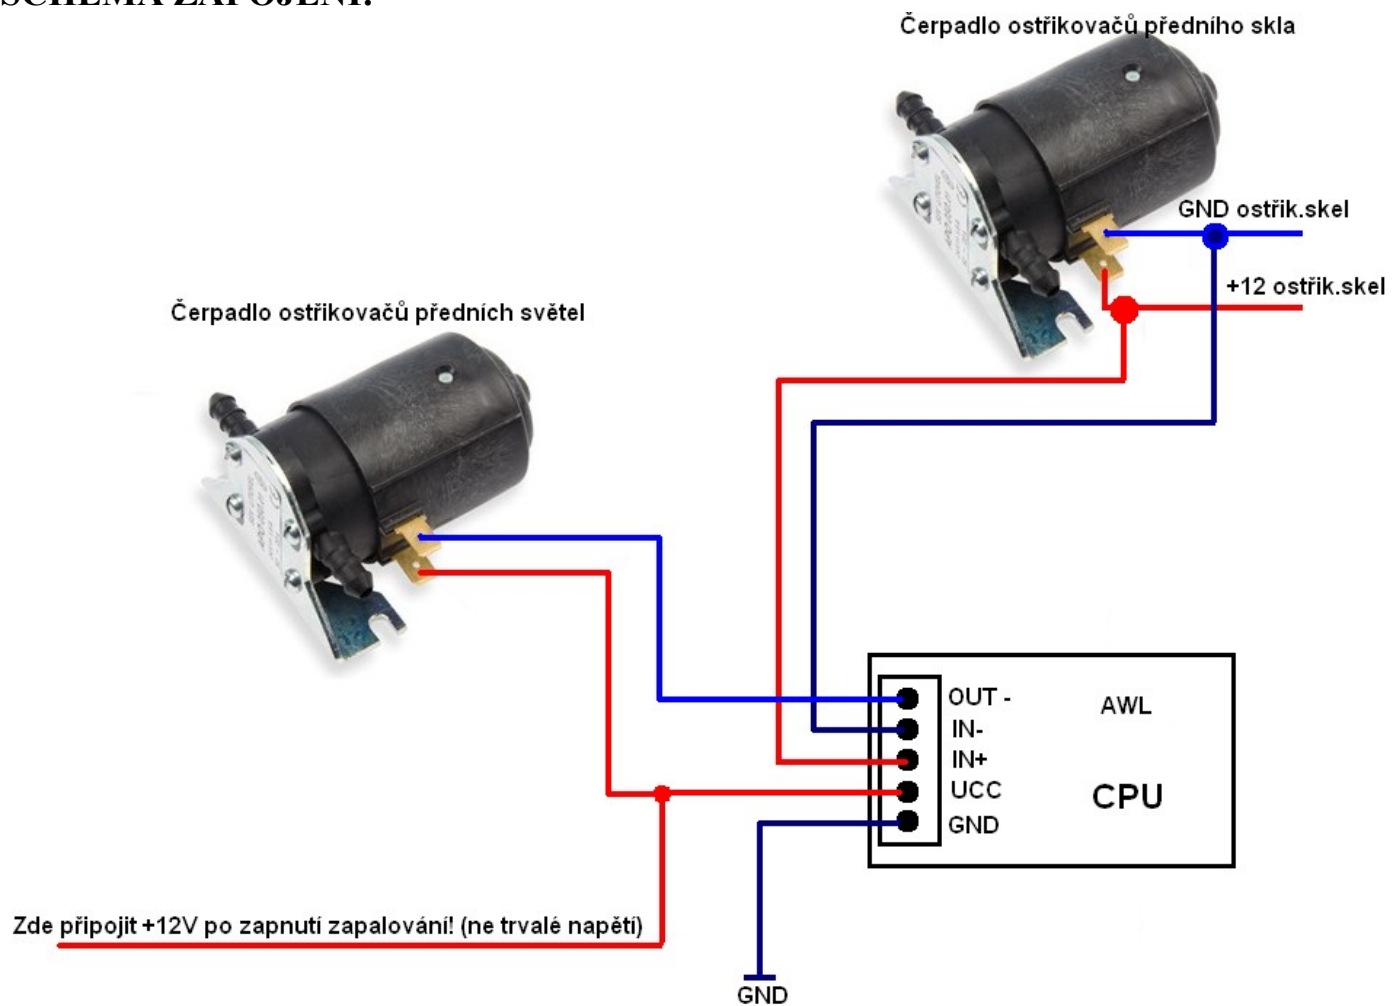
SCHÉMA ZAPOJENÍ:

Čerpadlo ostřikovačů předního skla

GND ostřik.skel

+12 ostřik.skel

Čerpadlo ostřikovačů předních světel

OUT -
IN-
IN+
UCC
GND

AWL

CPU

Zde připojit +12V po zapnutí zapalování! (ne trvalé napětí)

GND